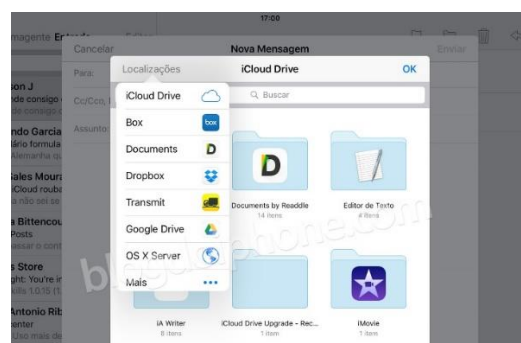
17:00

magens Entrada

Cancelar

Nova Mensagem

Enviar

Para:

Cc/Cco, I

Assunto:

son J
nde consigo
de consigo

ndo Garcia
lário formula
Alemanha q

Sales Moura
iCloud rouba
a não sei se

a Bittencou
Posts
essar o cont

s Store
ght: You're in
ills 1.0.15 (1

Antonio Rib
enter
Uso mais de

Localizações

iCloud Drive

OK

iCloud Drive

Box

Documents

Dropbox

Transmit

Google Drive

OS X Server

Mais

Buscar

Documents by Readdle
14 itens

Editor de Texto
4 itens

iA Writer
8 itens

iCloud Drive Upgrade - Rec...
1 item

iMovie
1 item

blogdoiphone.com